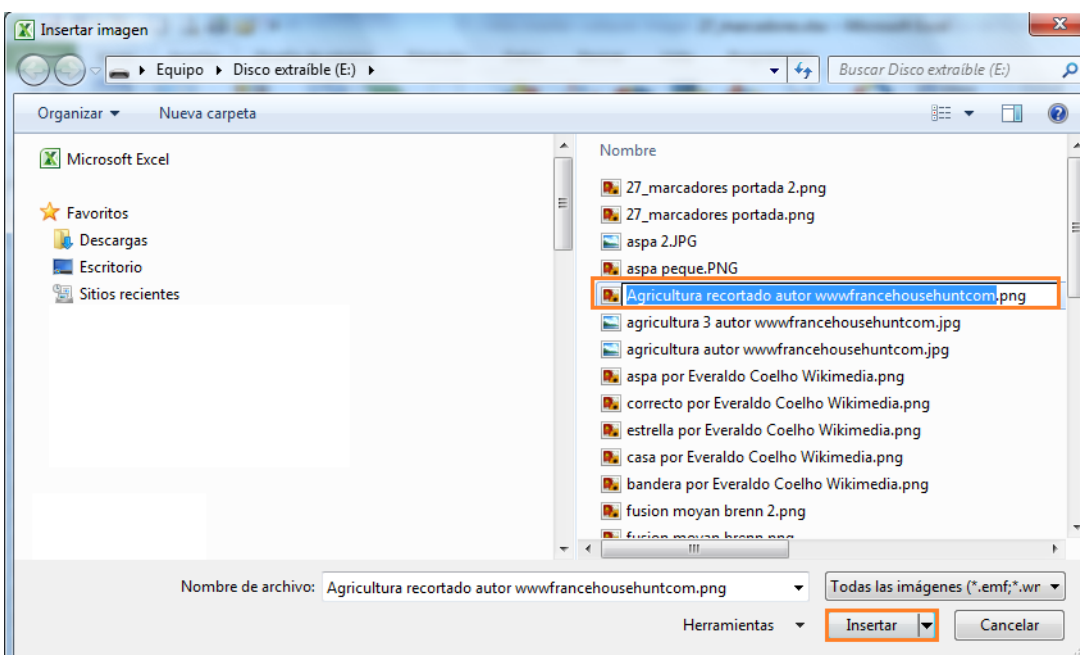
Insertar imagen

Equipo ▸ Disco extraíble (E:) ▸

Buscar Disco extraíble (E:)

Organizar ▾ Nueva carpeta

Microsoft Excel

Favoritos
Descargas
Escritorio
Sitios recientes

Nombre
27_marcadores portada 2.png
27_marcadores portada.png
aspa 2.JPG
aspa peque.PNG
Agricultura recortado autor wwwfrancehousehuntcom.png
agricultura 3 autor wwwfrancehousehuntcom.jpg
agricultura autor wwwfrancehousehuntcom.jpg
aspa por Everaldo Coelho Wikimedia.png
correcto por Everaldo Coelho Wikimedia.png
estrella por Everaldo Coelho Wikimedia.png
casa por Everaldo Coelho Wikimedia.png
bandera por Everaldo Coelho Wikimedia.png
fusion moyan brenn 2.png
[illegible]

Nombre de archivo: Agricultura recortado autor wwwfrancehousehuntcom.png
Todas las imágenes (*.emf;*.wr

Herramientas ▾ Insertar Cancelar